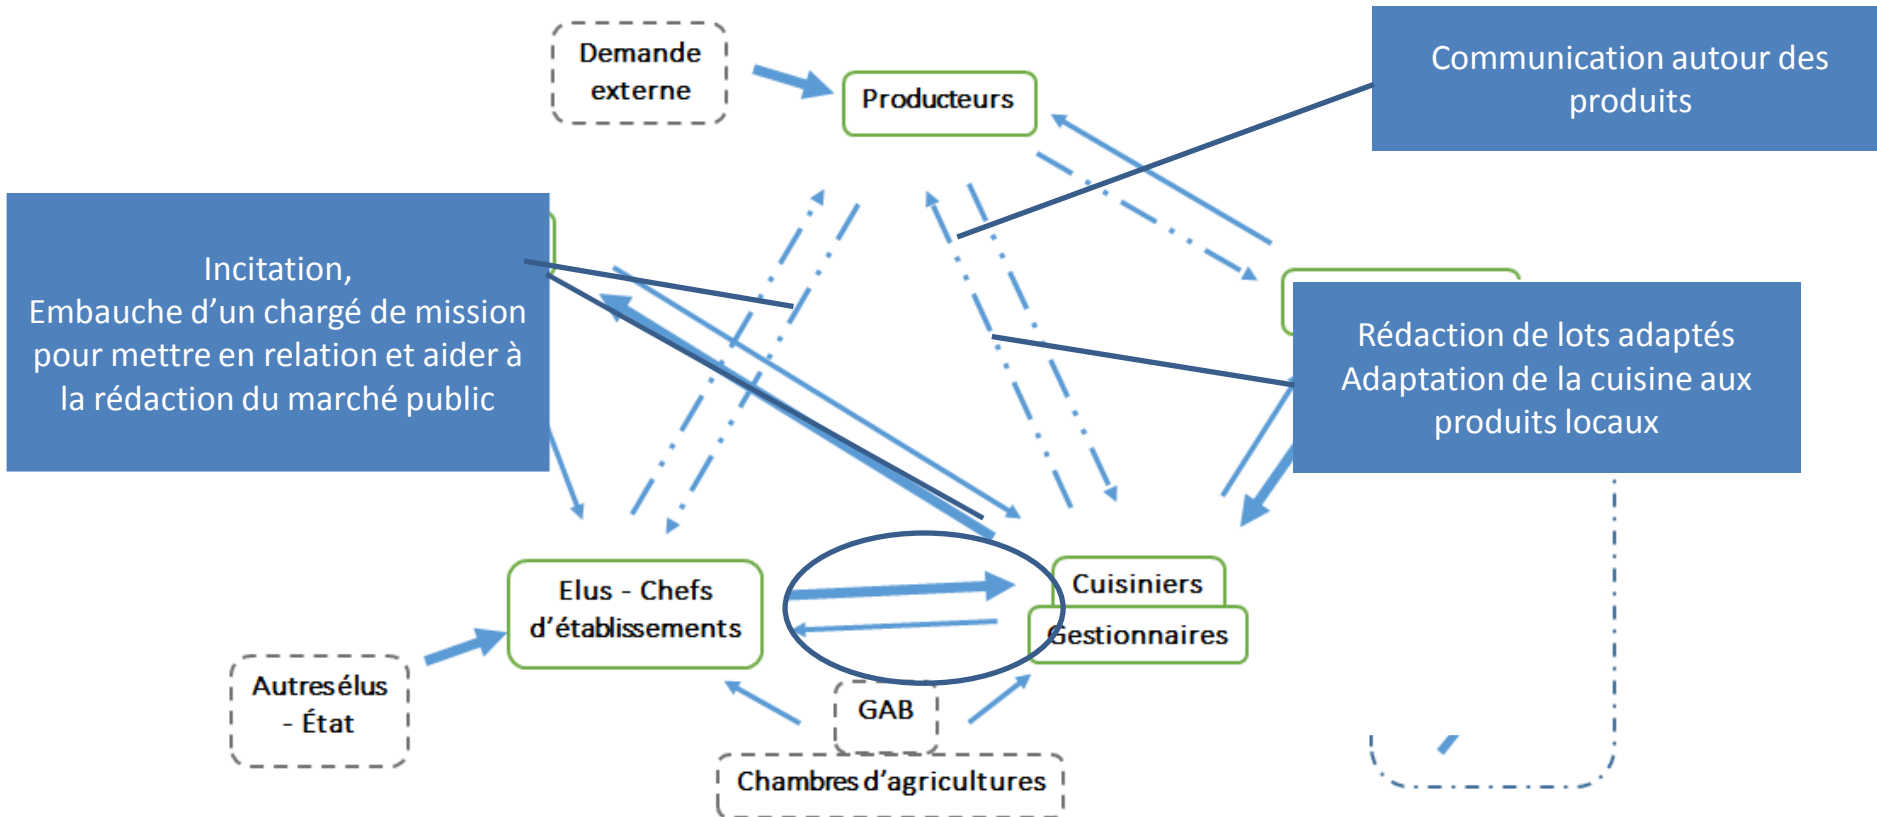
Demande externe

Producteurs

Communication autour des produits

Incitation,
Embauche d'un chargé de mission pour mettre en relation et aider à la rédaction du marché public

Rédaction de lots adaptés
Adaptation de la cuisine aux produits locaux

Elus - Chefs d'établissements

Cuisiniers

Gestionnaires

Autres élus - État

GAB

Chambres d'agricultures